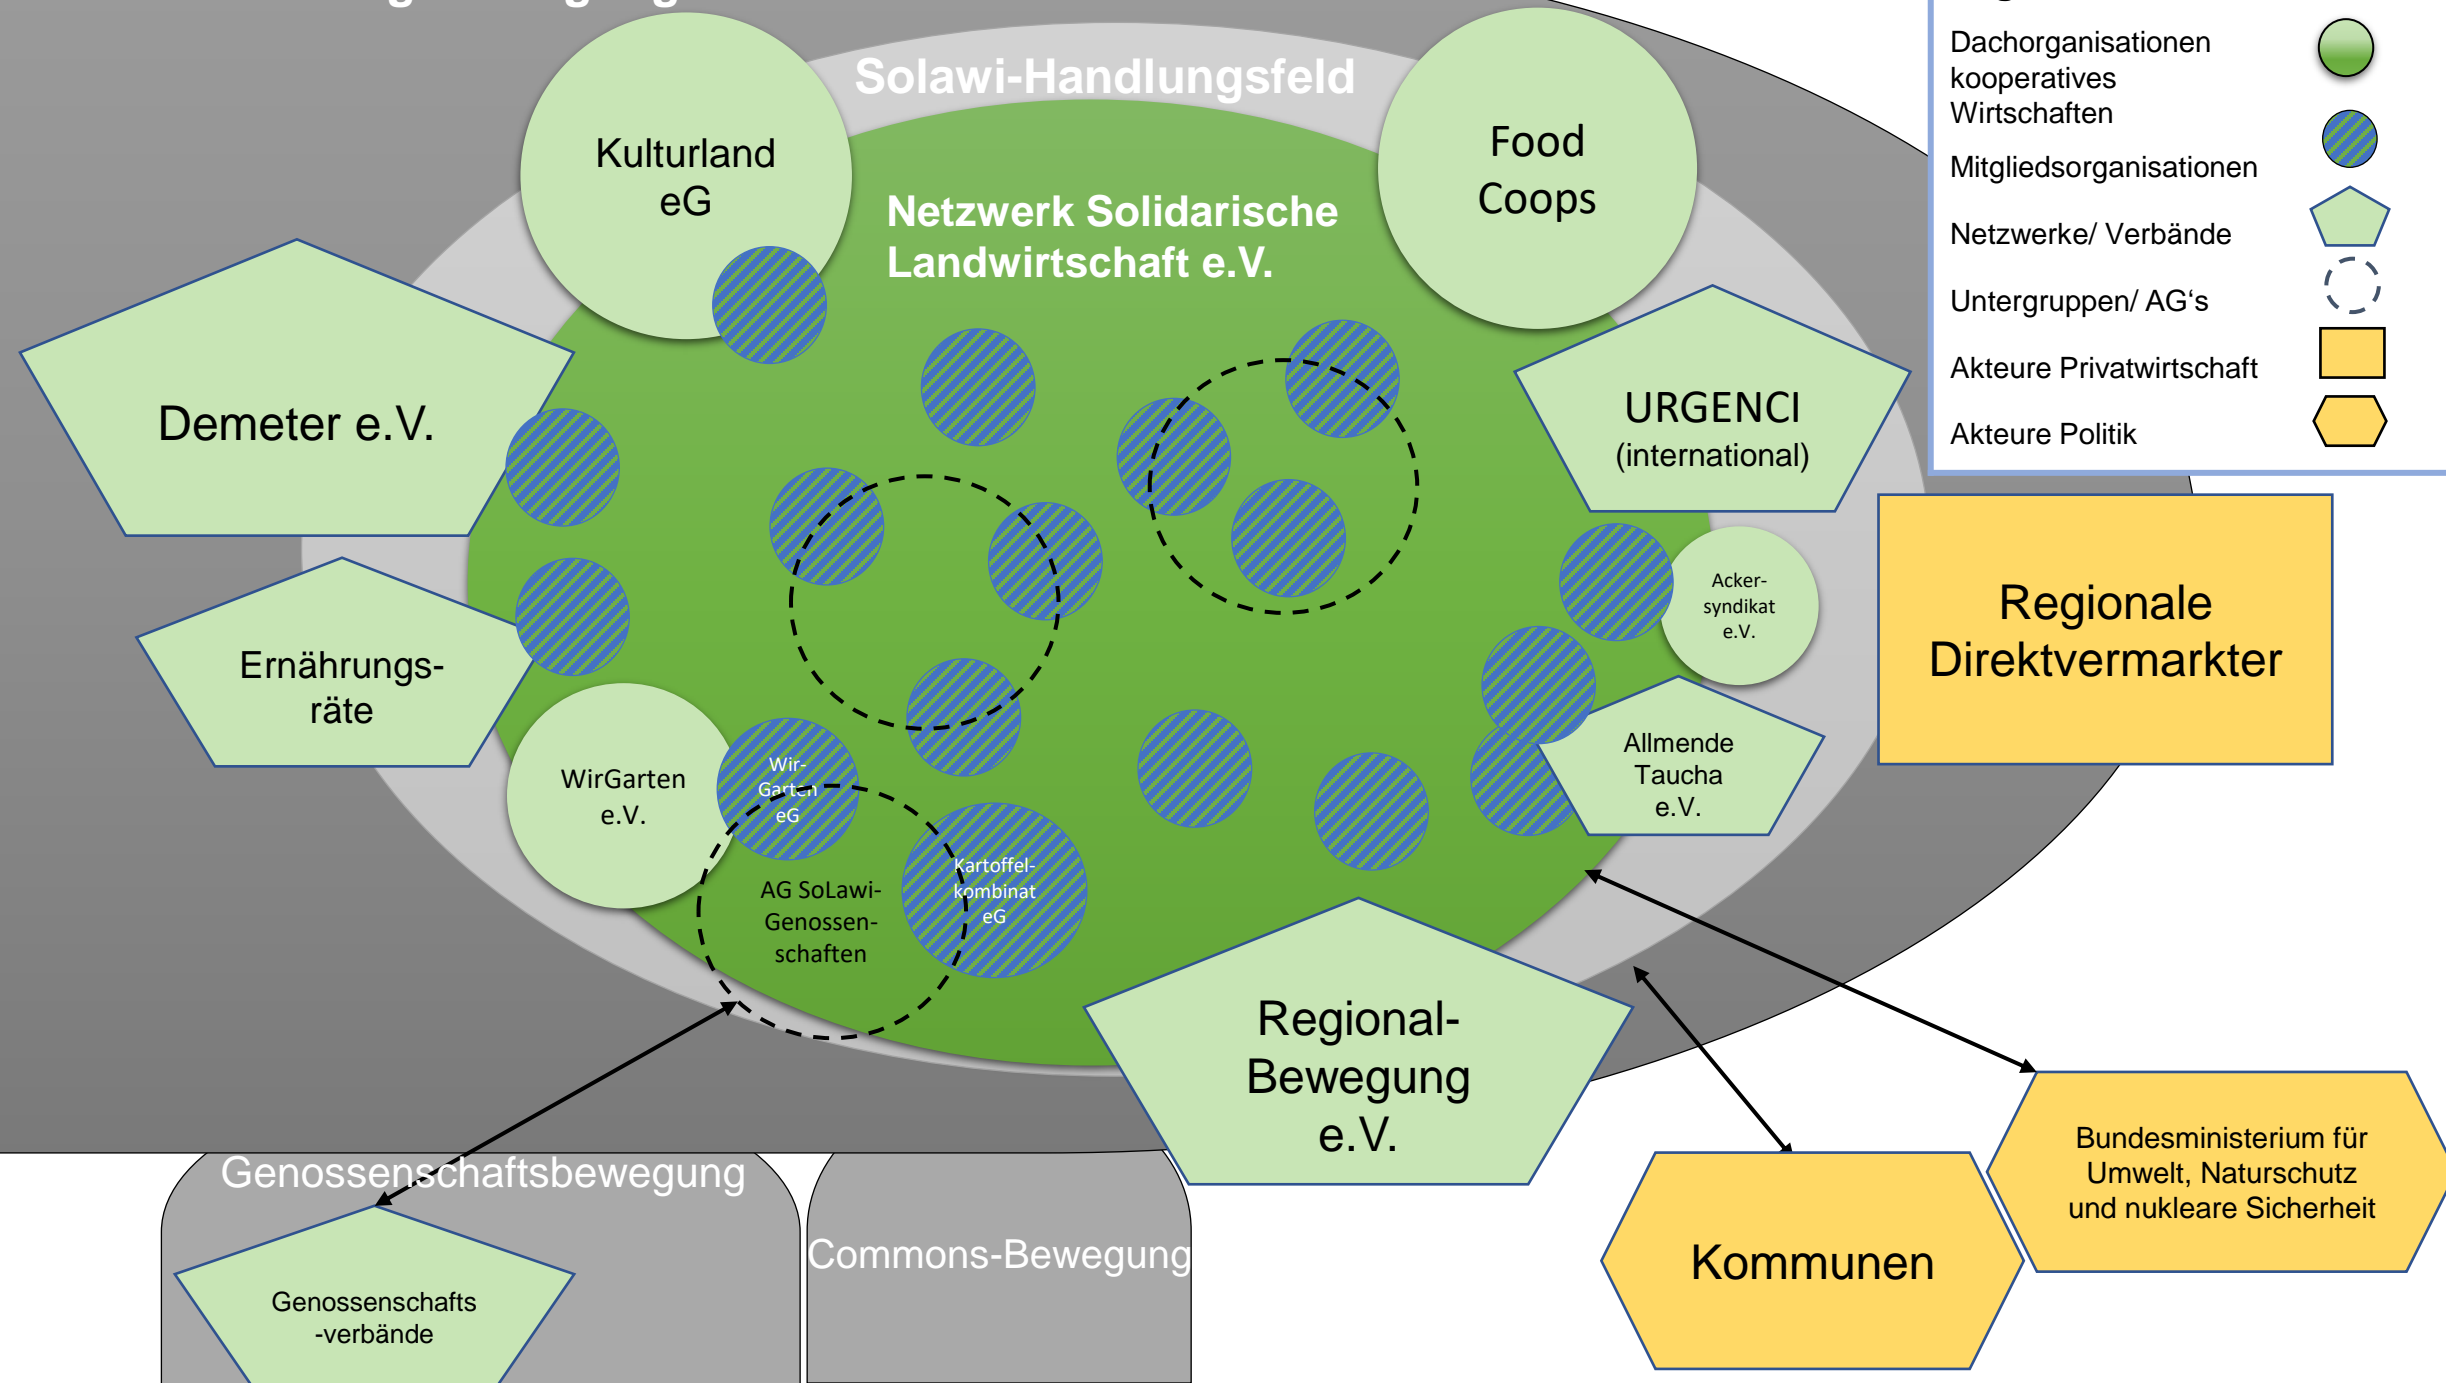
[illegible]

Solawi-Handlungsfeld

Kulturland eG

Netzwerk Solidarische Landwirtschaft e.V.

Food Coops

Dachorganisationen kooperatives Wirtschaften

Mitgliedsorganisationen

Netzwerke/ Verbände

Untergruppen/ AG's

Akteure Privatwirtschaft

Akteure Politik

Demeter e.V.

URGENCI (international)

Acker-syndikat e.V.

Regionale Direktvermarkter

Ernährungs-räte

WirGarten e.V.

Wir-Garten eG

AG SoLawi-Genossen-schaften

Kartoffel-kombinat eG

Allmende Taucha e.V.

Regional-Bewegung e.V.

Genossenschaftsbewegung

Genossenschafts -verbände

Commons-Bewegung

Kommunen

Bundesministerium für Umwelt, Naturschutz und nukleare Sicherheit